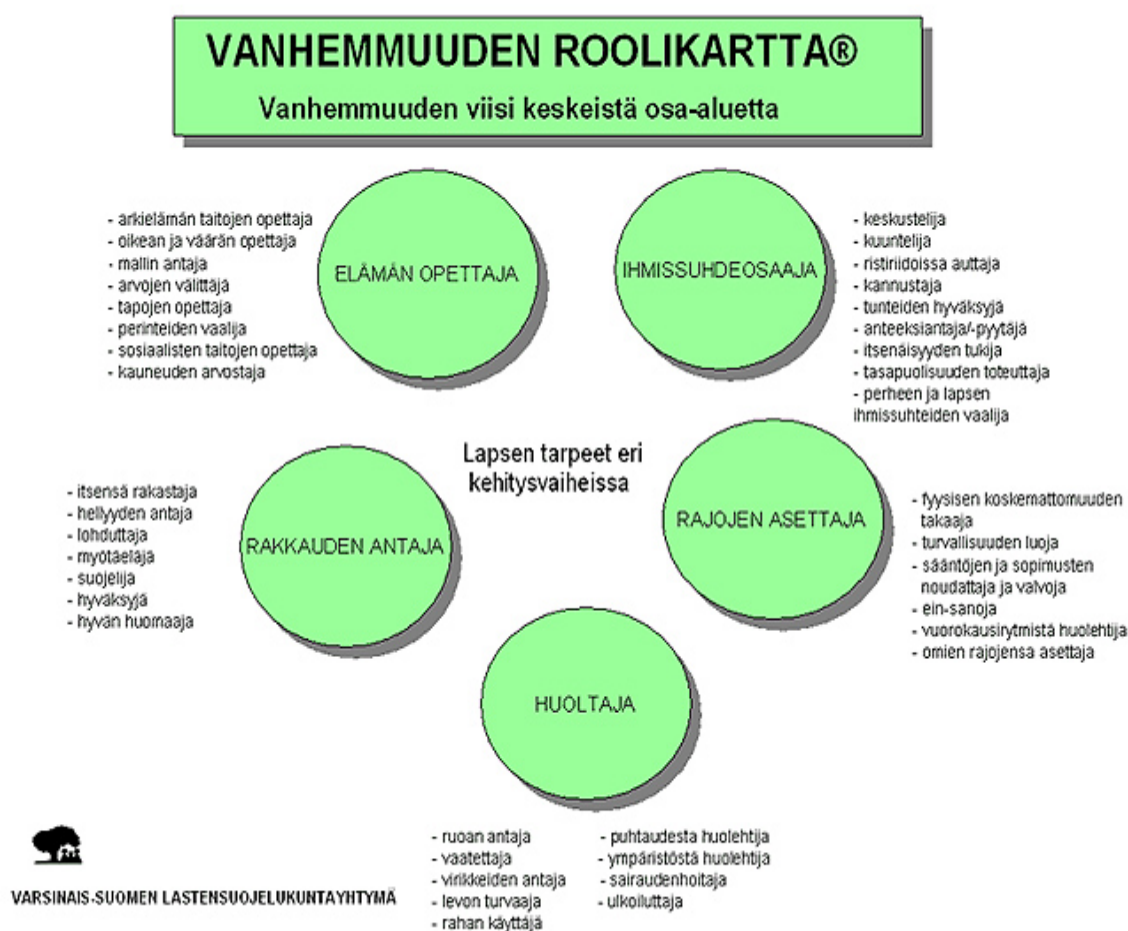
VANHEMMUUDEN ROOLIKARTTA®

Vanhemmuuden viisi keskeistä osa-aluetta

- arkielämän taitojen opettaja
- oikean ja väärän opettaja
- mallin antaja
- arvojen välittäjä
- tapojen opettaja
- perinteiden vaalija
- sosiaalisten taitojen opettaja
- kauneuden arvostaja

ELÄMÄN OPETTAJA

IHMISSUHDEOSAAJA

- keskustelija
- kuuntelija
- ristiriidoissa auttaja
- kannustaja
- tunteiden hyväksyjä
- anteeksiantaja/-pyytäjä
- itsenäisyyden tukija
- tasapuolisuuden toteuttaja
- perheen ja lapsen ihmissuhteiden vaalija

Lapsen tarpeet eri kehitysvaiheissa

- itsensä rakastaja
- hellyyden antaja
- lohduttaja
- myötäelijä
- suojelija
- hyväksyjä
- hyvän huomaaja

RAKKAUDEN ANTAJA

RAJOJEN ASETTAJA

- fyysisen koskemattomuuden takaaja
- turvallisuuden luoja
- sääntöjen ja sopimusten noudattaja ja valvoja
- ein-sanoja
- vuorokausirytmistä huolehtija
- omien rajojensa asettaja

HUOLTAJA

- ruoan antaja
- vaatettaja
- virikkeiden antaja
- levon turvaaja
- rahan käyttäjä

- puhtaudesta huolehtija
- ympäristöstä huolehtija
- sairaudenhoitaja
- ulkoiluttaja

VARSINAIS-SUOMEN LASTENSUOJELUKUNTAYHTYMÄ